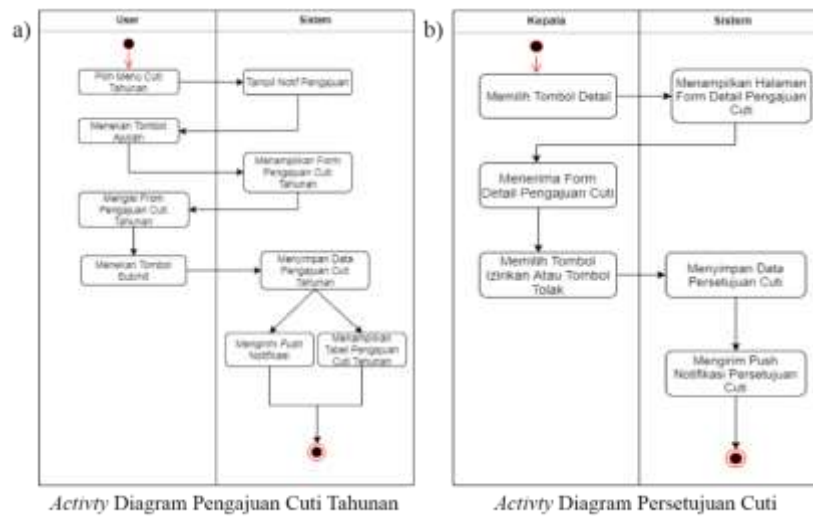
a)

| User | Sistem |
|---|---|

Pilih Menu Cuti Tahunan

Tampil Notif Pengajuan

Menekan Tombol Ajukan

Menampilkan Form Pengajuan Cuti Tahunan

Mengisi From Pengajuan Cuti Tahunan

Menekan Tombol Submit

Menyimpan Data Pengajuan Cuti Tahunan

Mengirim Push Notifikasi

Menampilkan Tabel Pengajuan Cuti Tahunan

*Activty* Diagram Pengajuan Cuti Tahunan

b)

| Kepala | Sistem |
|---|---|

Memilih Tombol Detail

Menampilkan Halaman Form Detail Pengajuan Cuti

Menerima Form Detail Pengajuan Cuti

Memilih Tombol Izinkan Atau Tombol Tolak

Menyimpan Data Persetujuan Cuti

Mengirim Push Notifikasi Persetujuan Cuti

*Activty* Diagram Persetujuan Cuti